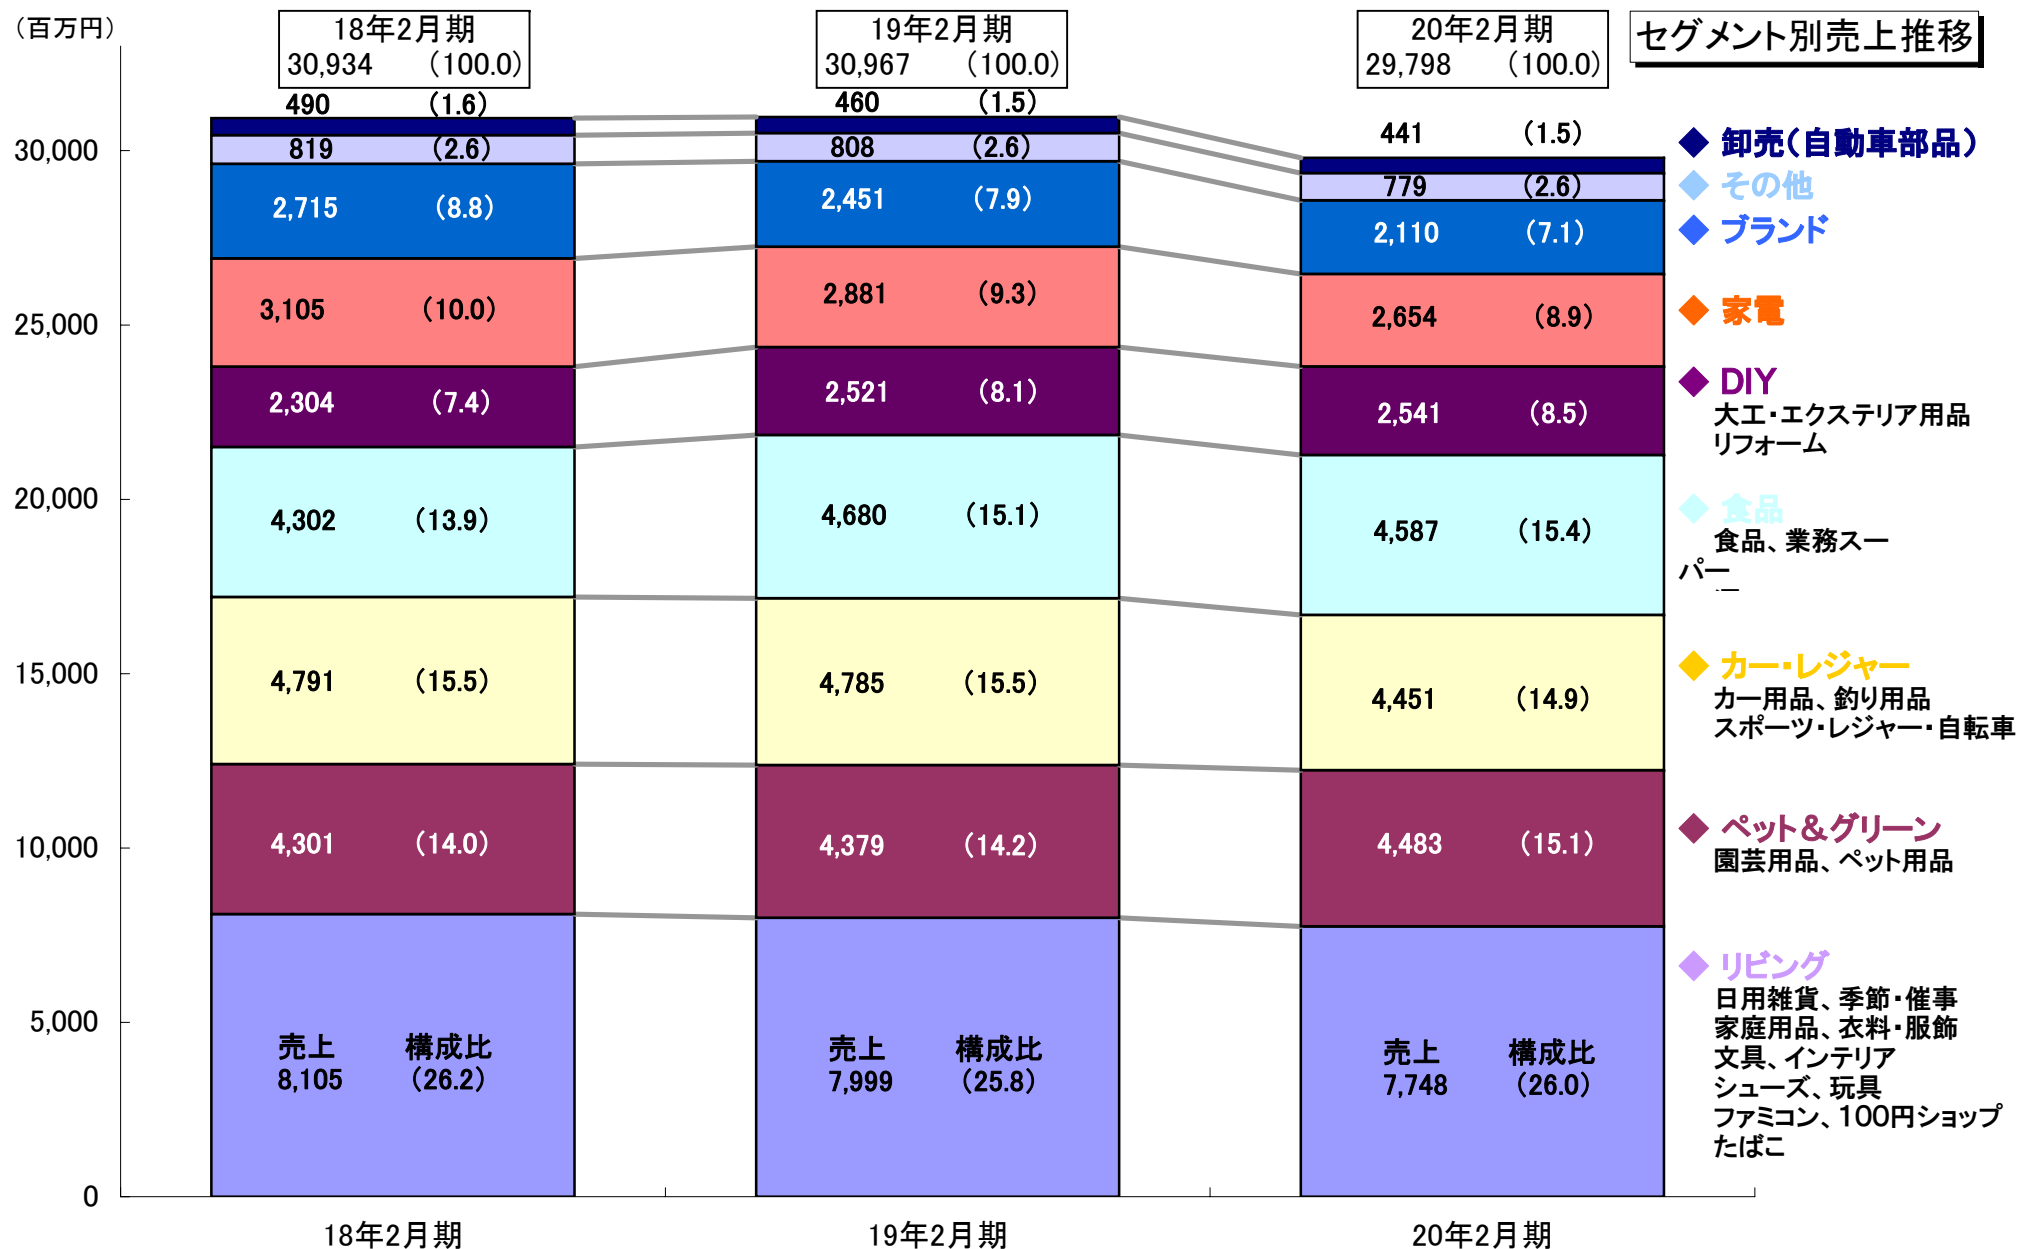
（百万円）

18年2月期
30,934 （100.0）

19年2月期
30,967 （100.0）

20年2月期
29,798 （100.0）

セグメント別売上推移

30,000
25,000
20,000
15,000
10,000
5,000
0

490 （1.6）
819 （2.6）
2,715 （8.8）
3,105 （10.0）
2,304 （7.4）
4,302 （13.9）
4,791 （15.5）
4,301 （14.0）
売上 8,105 構成比 （26.2）

460 （1.5）
808 （2.6）
2,451 （7.9）
2,881 （9.3）
2,521 （8.1）
4,680 （15.1）
4,785 （15.5）
4,379 （14.2）
売上 7,999 構成比 （25.8）

441 （1.5）
779 （2.6）
2,110 （7.1）
2,654 （8.9）
2,541 （8.5）
4,587 （15.4）
4,451 （14.9）
4,483 （15.1）
売上 7,748 構成比 （26.0）

◆ 卸売（自動車部品）
◆ その他
◆ ブランド
◆ 家電
◆ DIY
大工・エクステリア用品
リフォーム
◆ 食品
食品、業務スーパー
◆ カー・レジャー
カー用品、釣り用品
スポーツ・レジャー・自転車
◆ ペット＆グリーン
園芸用品、ペット用品
◆ リビング
日用雑貨、季節・催事
家庭用品、衣料・服飾
文具、インテリア
シューズ、玩具
ファミコン、100円ショップ
たばこ

18年2月期
19年2月期
20年2月期